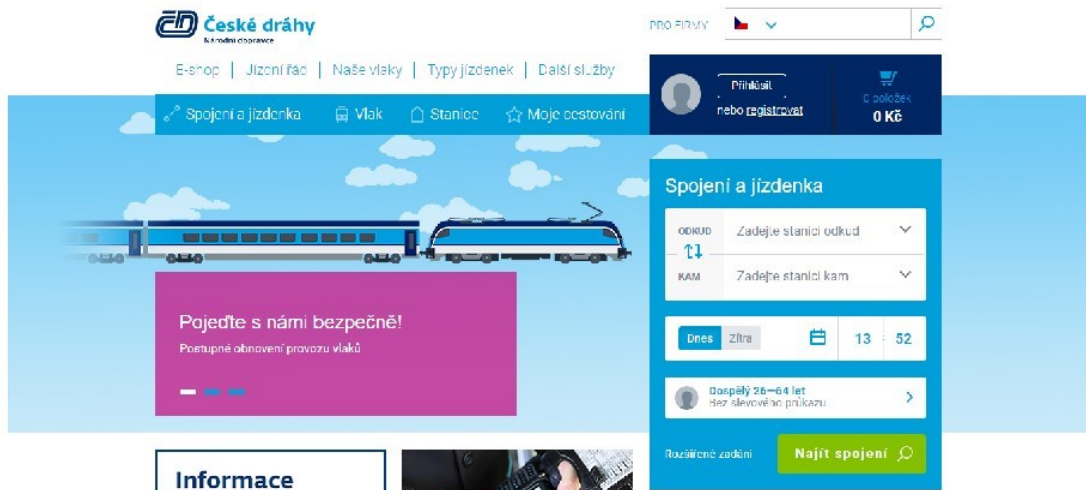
České dráhy
Národní dopravce

PRO FIRMY

E-shop | Jízdní řád | Naše vlaky | Typy jízdenek | Další služby

Přihlásit
nebo registrovat

0 položek
0 Kč

Spojení a jízdenka
Vlak
Stanice
Moje cestování

Spojení a jízdenka

ODKUD
Zadejte stanici odkud

KAM
Zadejte stanici kam

Dnes
Zítra
13
52

Dospělý 26—64 let
Bez slevového průkazu

Rozšířené zadání
Najít spojení

Pojeďte s námi bezpečně!
Postupné obnovení provozu vlaků

Informace